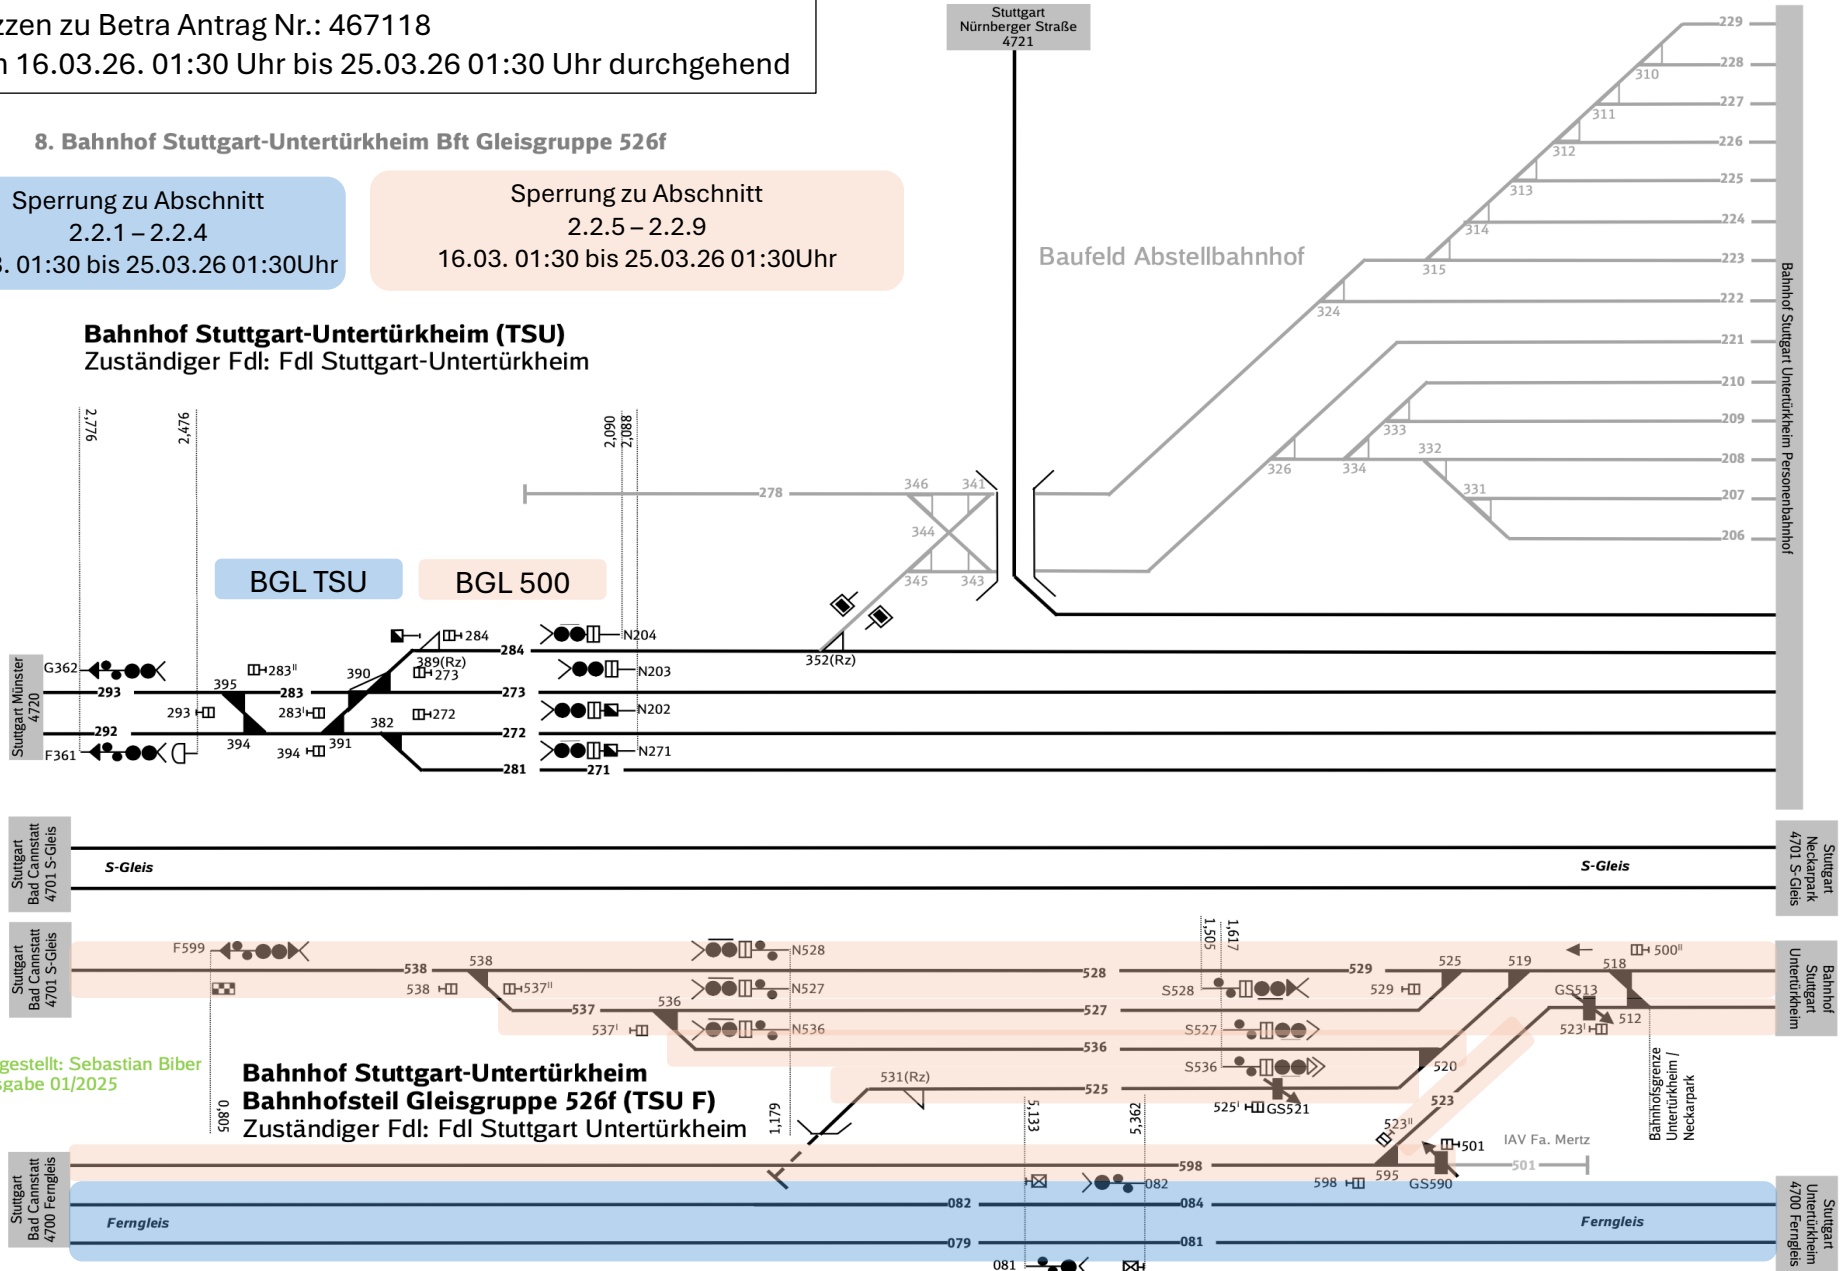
zen zu Betra Antrag Nr.: 467118
n 16.03.26. 01:30 Uhr bis 25.03.26 01:30 Uhr durchgehend

8. Bahnhof Stuttgart-Untertürkheim Bft Gleisgruppe 526f

Sperrung zu Abschnitt
2.2.1 – 2.2.4
. 01:30 bis 25.03.26 01:30Uhr

Sperrung zu Abschnitt
2.2.5 – 2.2.9
16.03. 01:30 bis 25.03.26 01:30Uhr

Stuttgart Nürnberger Straße 4721

Baufeld Abstellbahnhof

Bahnhof Stuttgart Untertürkheim Personenbahnhof

229 228 227 226 225 224 223 222 221 210 209 208 207 206
310 311 312 313 314 315 324 333 332 326 334 331

Bahnhof Stuttgart-Untertürkheim (TSU)
Zuständiger Fdl: Fdl Stuttgart-Untertürkheim

2,776 2,476 2,090 2,088

278 346 341 344 345 343

BGL TSU

BGL 500

284 N204 389(Rz) 273 N203 352(Rz)
Stuttgart Münster 4720
G362 283ᴵᴵ 293 395 283 390 273
293 283ᴵ 382 272 N202
292 272
F361 394 394 391 281 271 N271

Stuttgart Bad Cannstatt 4701 S-Gleis
S-Gleis
S-Gleis
Stuttgart Neckarpark 4701 S-Gleis

Stuttgart Bad Cannstatt 4701 S-Gleis
F599 N528 1,505 1,617 500ᴵᴵ
538 538 528 529 525 519 518
538 537ᴵᴵ N527 S528 529 GS513
537 536 527 512 523ᴵ
537ᴵ N536 S527
536
Bahnhof Stuttgart Untertürkheim

gestellt: Sebastian Biber
gabe 01/2025

Bahnhof Stuttgart-Untertürkheim
Bahnhofsteil Gleisgruppe 526f (TSU F)
Zuständiger Fdl: Fdl Stuttgart Untertürkheim

S536 520
531(Rz) 525
0,805 1,179 5,133 5,362 525ᴵ GS521 523
523ᴵᴵ 501 IAV Fa. Mertz
Bahnhofsgrenze Untertürkheim / Neckarpark
598 501
082 598 595 GS590

Stuttgart Bad Cannstatt 4700 Ferngleis
Ferngleis 082 084 Ferngleis
079 081
081
Stuttgart Untertürkheim 4700 Ferngleis